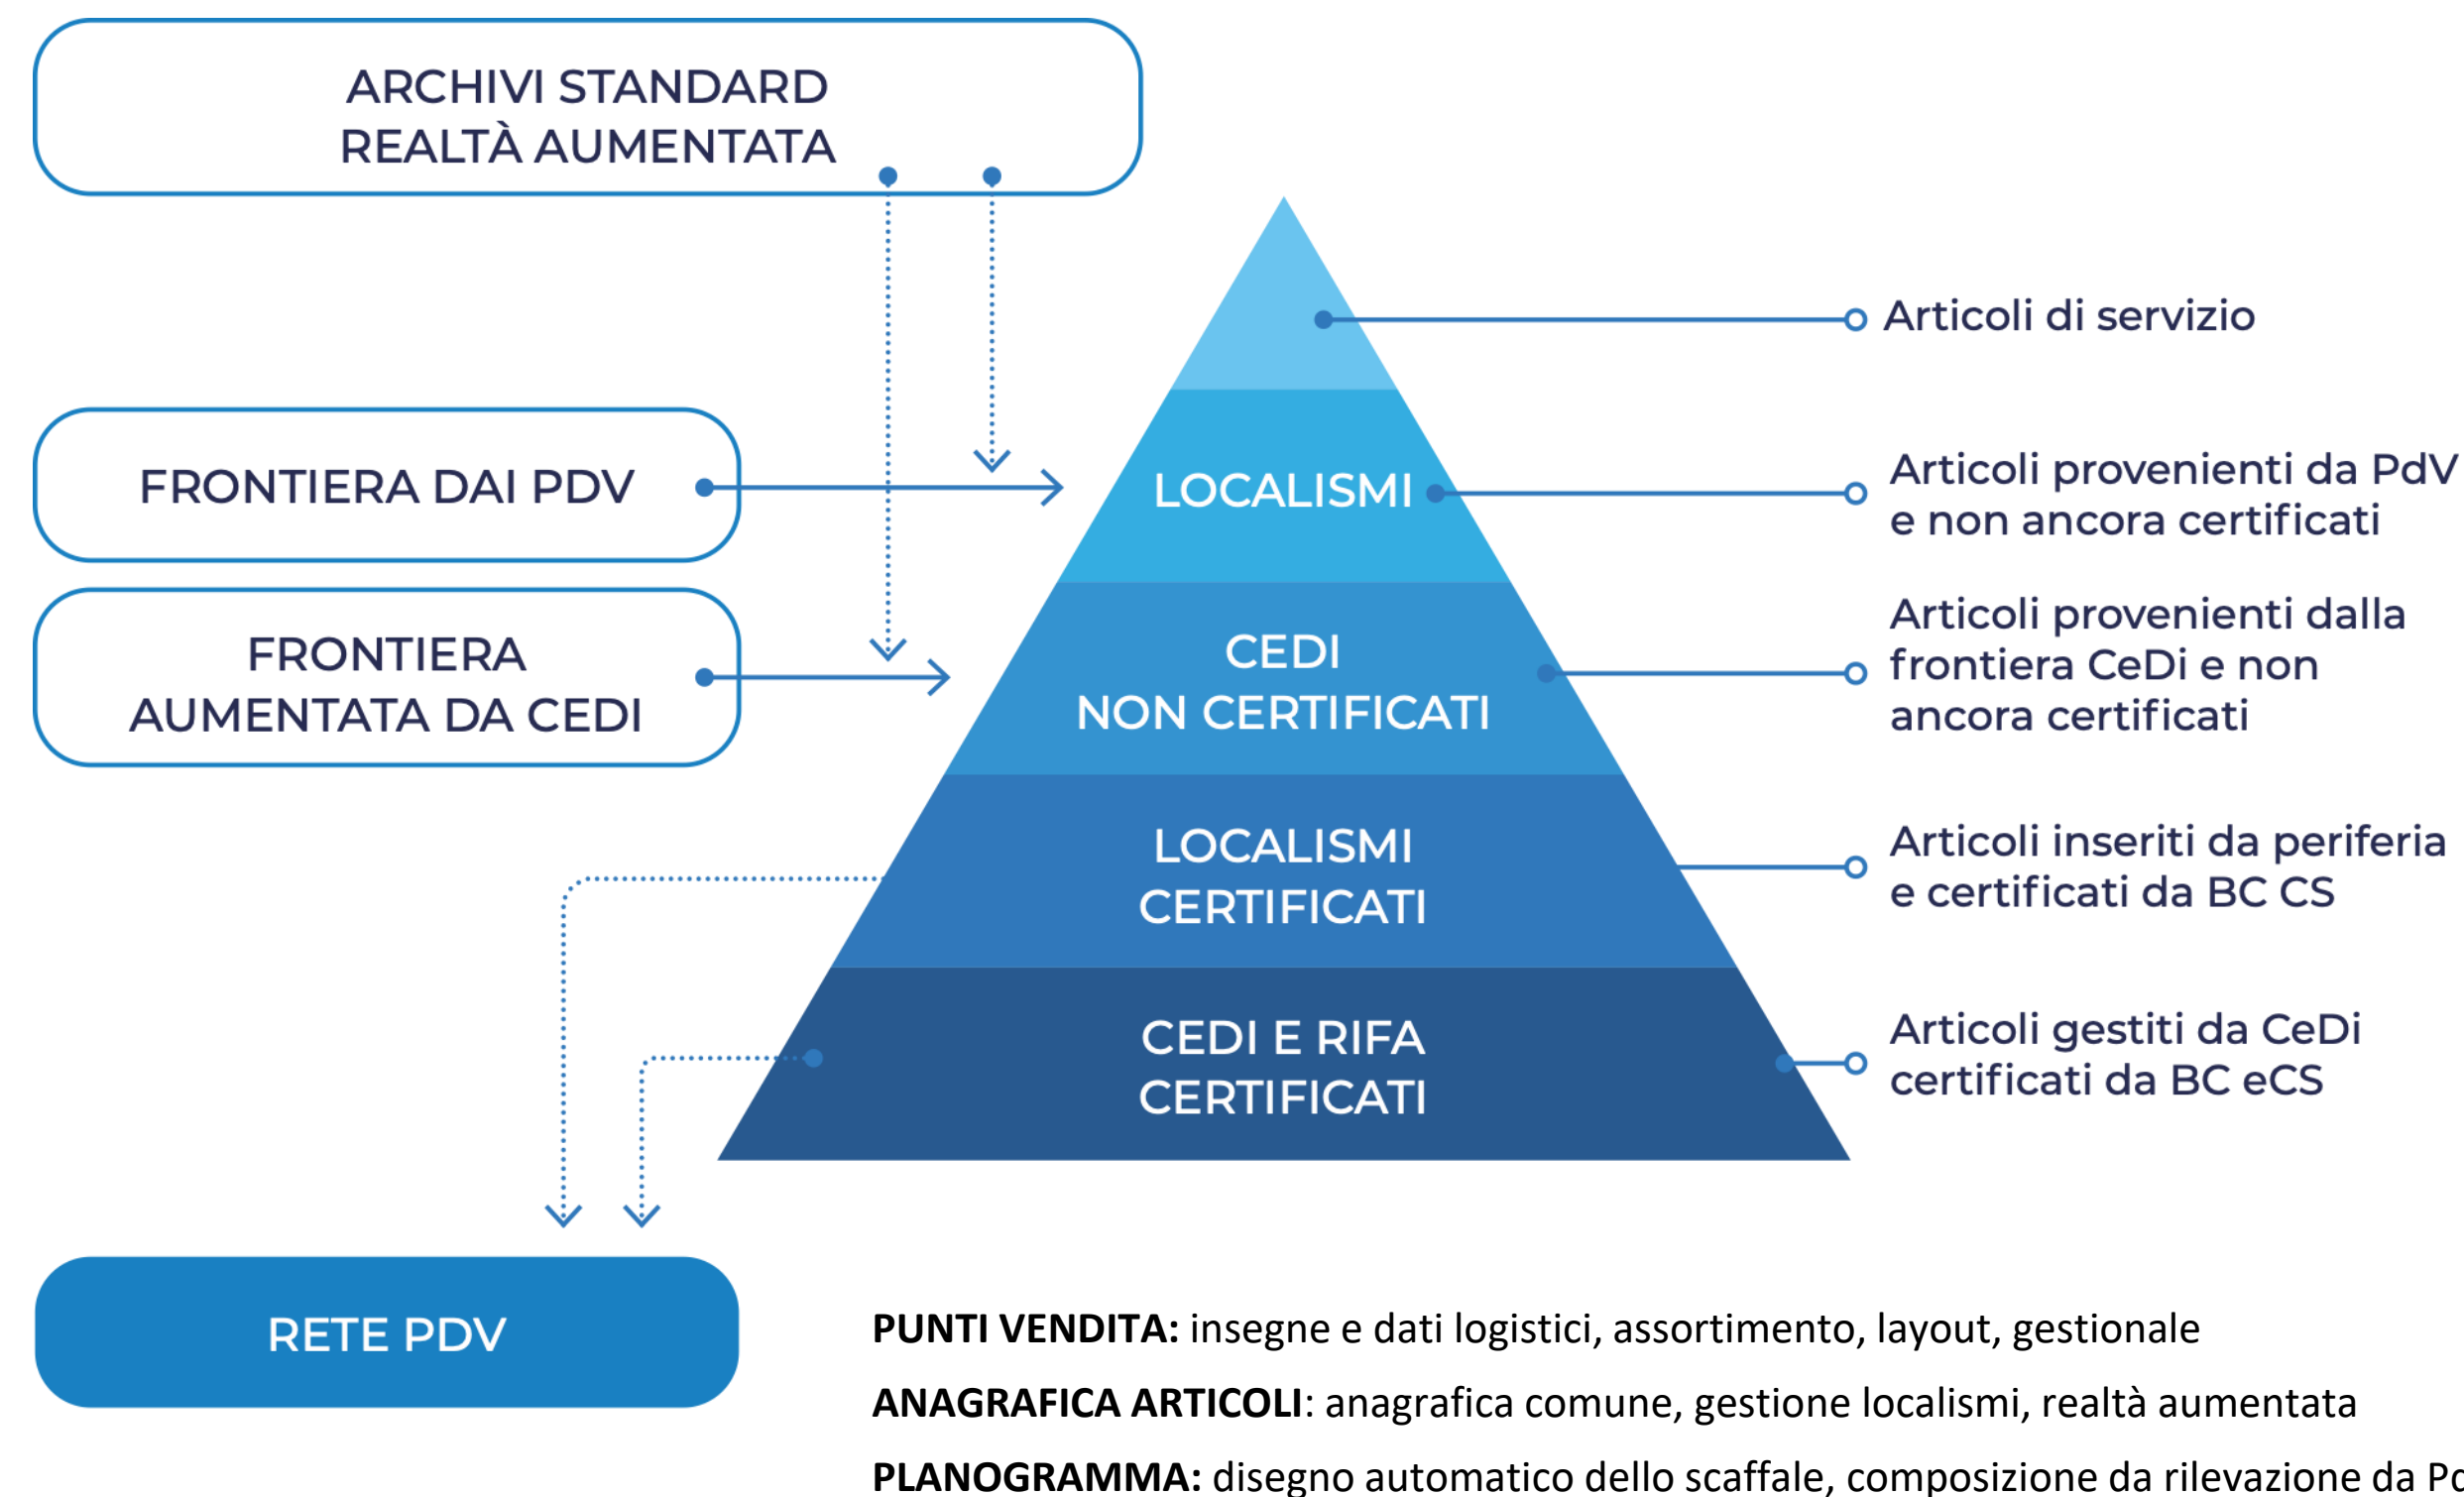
ARCHIVI STANDARD
REALTÀ AUMENTATA

FRONTIERA DAI PDV

FRONTIERA
AUMENTATA DA CEDI

LOCALISMI

CEDI
NON CERTIFICATI

LOCALISMI
CERTIFICATI

CEDI E RIFA
CERTIFICATI

Articoli di servizio

Articoli provenienti da PdV e non ancora certificati

Articoli provenienti dalla frontiera CeDi e non ancora certificati

Articoli inseriti da periferia e certificati da BC CS

Articoli gestiti da CeDi certificati da BC eCS

RETE PDV

**PUNTI VENDITA:** insegne e dati logistici, assortimento, layout, gestionale

**ANAGRAFICA ARTICOLI**: anagrafica comune, gestione localismi, realtà aumentata

**PLANOGRAMMA:** disegno automatico dello scaffale, composizione da rilevazione da P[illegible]